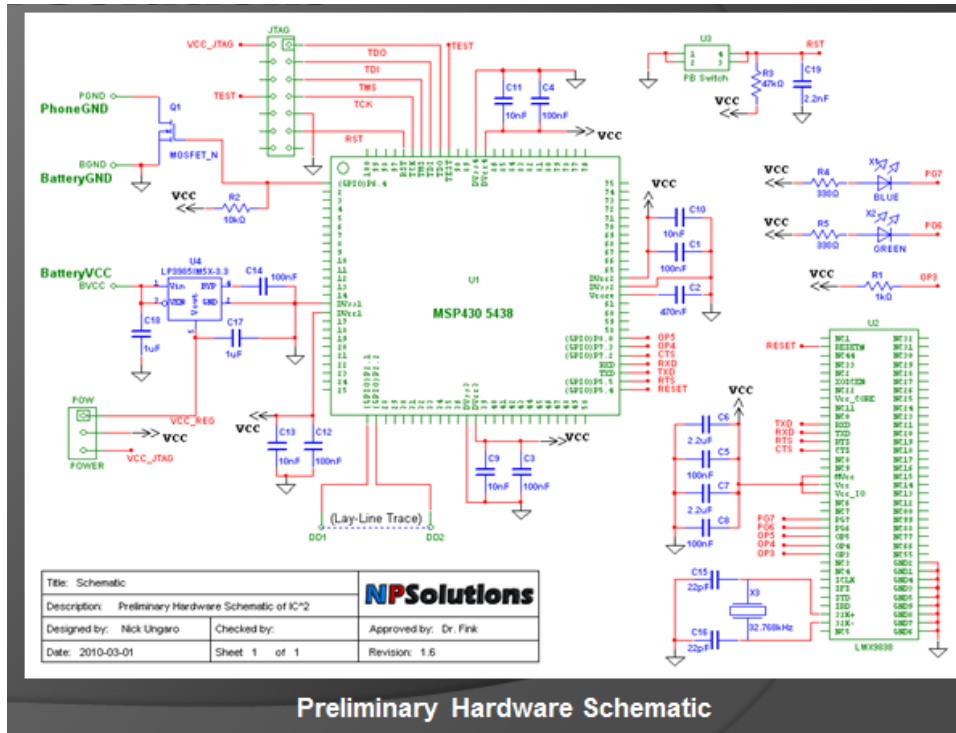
VCC_JTAG
JTAG
TEST
TDO
TDI
TMS
TCK
RST
TEST
PGND
PhoneGND
Q1
MOSFET_N
BGND
BatteryGND
VCC
R2
10kΩ
C11
10nF
C4
100nF
VCC
U3
PB Switch
R3
47kΩ
RST
C19
2.2nF
VCC
VCC
C10
10nF
C1
100nF
C2
470nF
VCC
R4
330Ω
X1
BLUE
PG7
VCC
R5
330Ω
X2
GREEN
PG6
VCC
R1
1kΩ
OP3
BatteryVCC
BVCC
U4
LP3985IM5X-3.3
Vin
BYP
GND
Vout
C14
100nF
C18
1uF
C17
1uF
U1
MSP430 5438
OP5
OP4
CTS
RXD
TXD
RTS
RESET
U2
RESET
LMX9838
POW
POWER
VCC_REG
VCC
VCC_JTAG
VCC
C13
10nF
C12
100nF
C9
10nF
C3
100nF
VCC
VCC
C6
2.2uF
C5
100nF
C7
2.2uF
C8
100nF
TXD
RXD
RTS
CTS
PG7
PG6
OP5
OP4
OP3
C15
22pF
X3
32.768kHz
C16
22pF
(Lay-Line Trace)
DD1
DD2

| Title: Schematic | | NPSolutions |
|---|---|---|
| Description: Preliminary Hardware Schematic of IC^2 | | |
| Designed by: Nick Ungaro | Checked by: | Approved by: Dr. Fink |
| Date: 2010-03-01 | Sheet 1 of 1 | Revision: 1.6 |

Preliminary Hardware Schematic